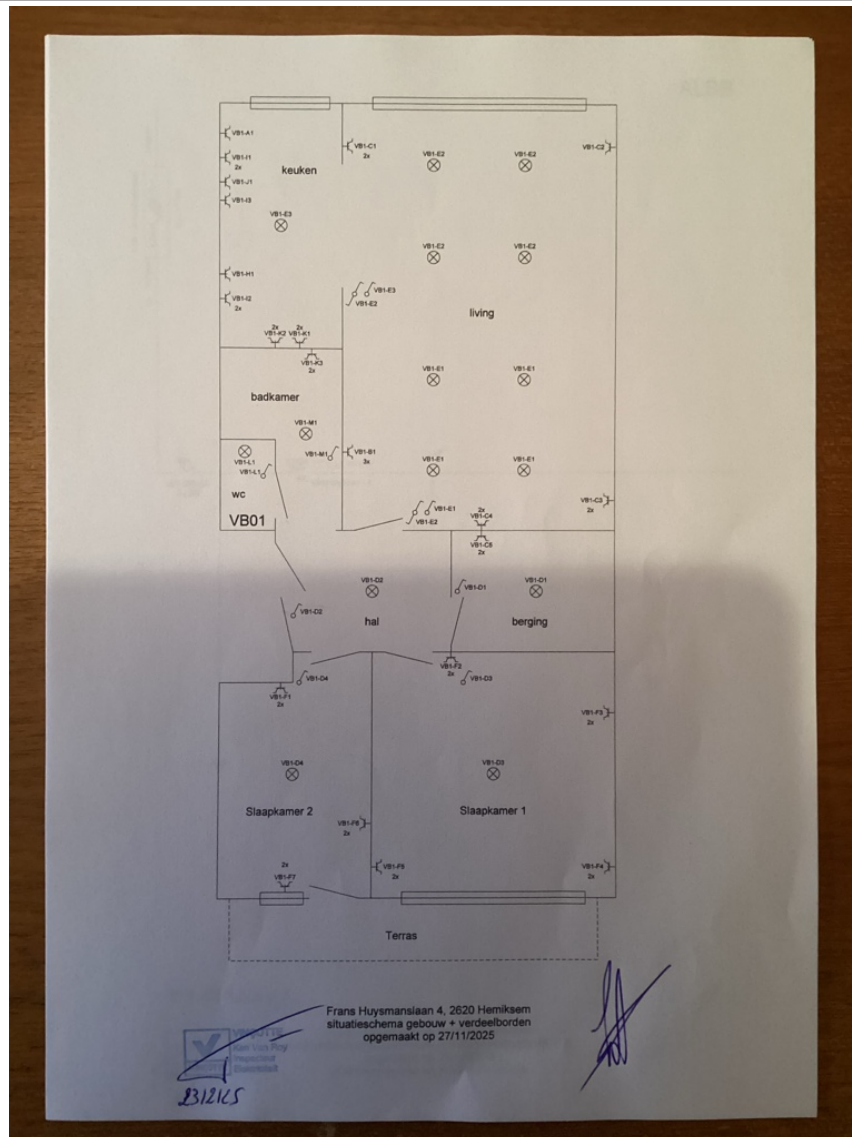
VB1-A1
VB1-I1
2x
keuken
VB1-J1
VB1-I3
VB1-E3
VB1-H1
VB1-I2
2x
VB1-C1
2x
VB1-E2
VB1-E2
VB1-C2
VB1-E2
VB1-E2
VB1-E3
VB1-E2
living
2x
VB1-K2
2x
VB1-K1
VB1-K3
2x
badkamer
VB1-M1
VB1-E1
VB1-E1
VB1-M1
VB1-B1
3x
VB1-E1
VB1-E1
VB1-L1
VB1-L1
wc
VB01
VB1-E1
VB1-E2
2x
VB1-C4
VB1-C5
2x
VB1-C3
2x
VB1-D2
VB1-D1
VB1-D1
VB1-D2
hal
berging
VB1-F2
2x
VB1-D3
VB1-D4
VB1-F1
2x
VB1-F3
2x
VB1-D4
VB1-D3
Slaapkamer 2
VB1-F6
2x
Slaapkamer 1
2x
VB1-F7
VB1-F5
2x
VB1-F4
2x
Terras
Frans Huysmanslaan 4, 2620 Hemiksem
situatieschema gebouw + verdeelborden
opgemaakt op 27/11/2025
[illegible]
Inspector
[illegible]
28/12/25